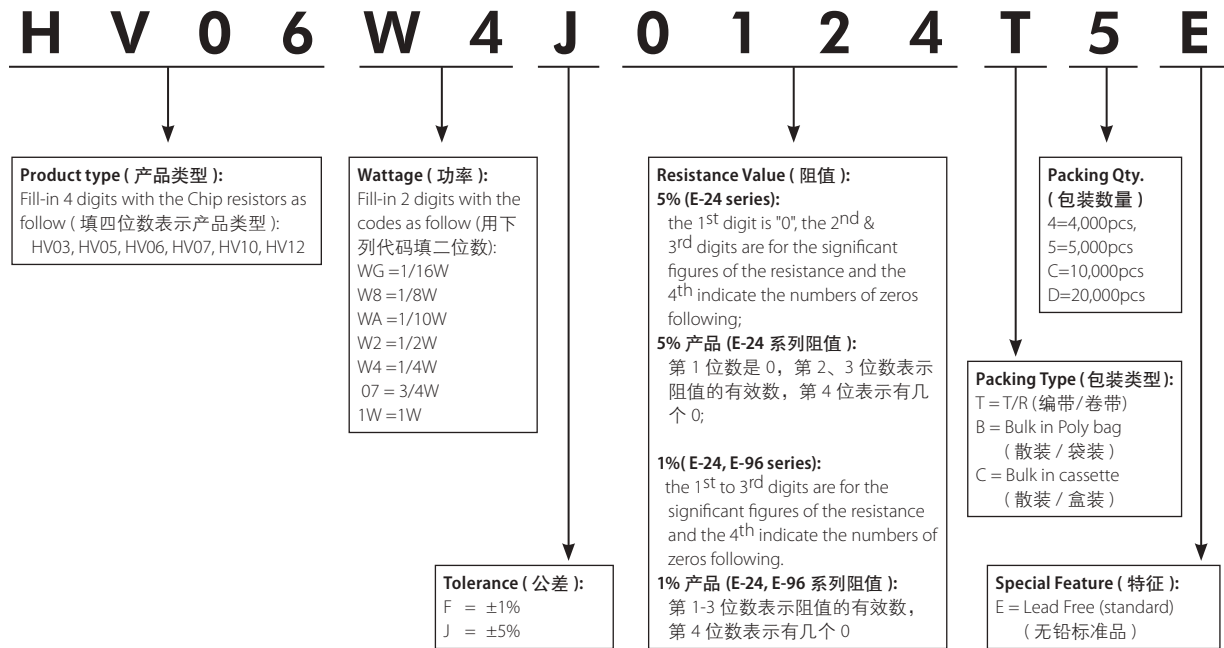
H V 0 6 W 4 J 0 1 2 4 T 5 E

Product type ( 产品类型 ):
Fill-in 4 digits with the Chip resistors as follow ( 填四位数表示产品类型 ):
HV03, HV05, HV06, HV07, HV10, HV12

Wattage ( 功率 ):
Fill-in 2 digits with the codes as follow (用下列代码填二位数):
WG =1/16W
W8 =1/8W
WA =1/10W
W2 =1/2W
W4 =1/4W
07 = 3/4W
1W =1W

Tolerance ( 公差 ):
F = ±1%
J = ±5%

Resistance Value ( 阻值 ):
5% (E-24 series):
the 1$^{st}$ digit is "0", the 2$^{nd}$ & 3$^{rd}$ digits are for the significant figures of the resistance and the 4$^{th}$ indicate the numbers of zeros following;
5% 产品 (E-24 系列阻值 ):
第 1 位数是 0，第 2、3 位数表示阻值的有效数，第 4 位表示有几个 0;

1%( E-24, E-96 series):
the 1$^{st}$ to 3$^{rd}$ digits are for the significant figures of the resistance and the 4$^{th}$ indicate the numbers of zeros following.
1% 产品 (E-24, E-96 系列阻值 ):
第 1-3 位数表示阻值的有效数，第 4 位数表示有几个 0

Packing Qty. ( 包装数量 )
4=4,000pcs,
5=5,000pcs
C=10,000pcs
D=20,000pcs

Packing Type ( 包装类型 ):
T = T/R (编带/卷带)
B = Bulk in Poly bag ( 散装 / 袋装 )
C = Bulk in cassette ( 散装 / 盒装 )

Special Feature ( 特征 ):
E = Lead Free (standard) ( 无铅标准品 )